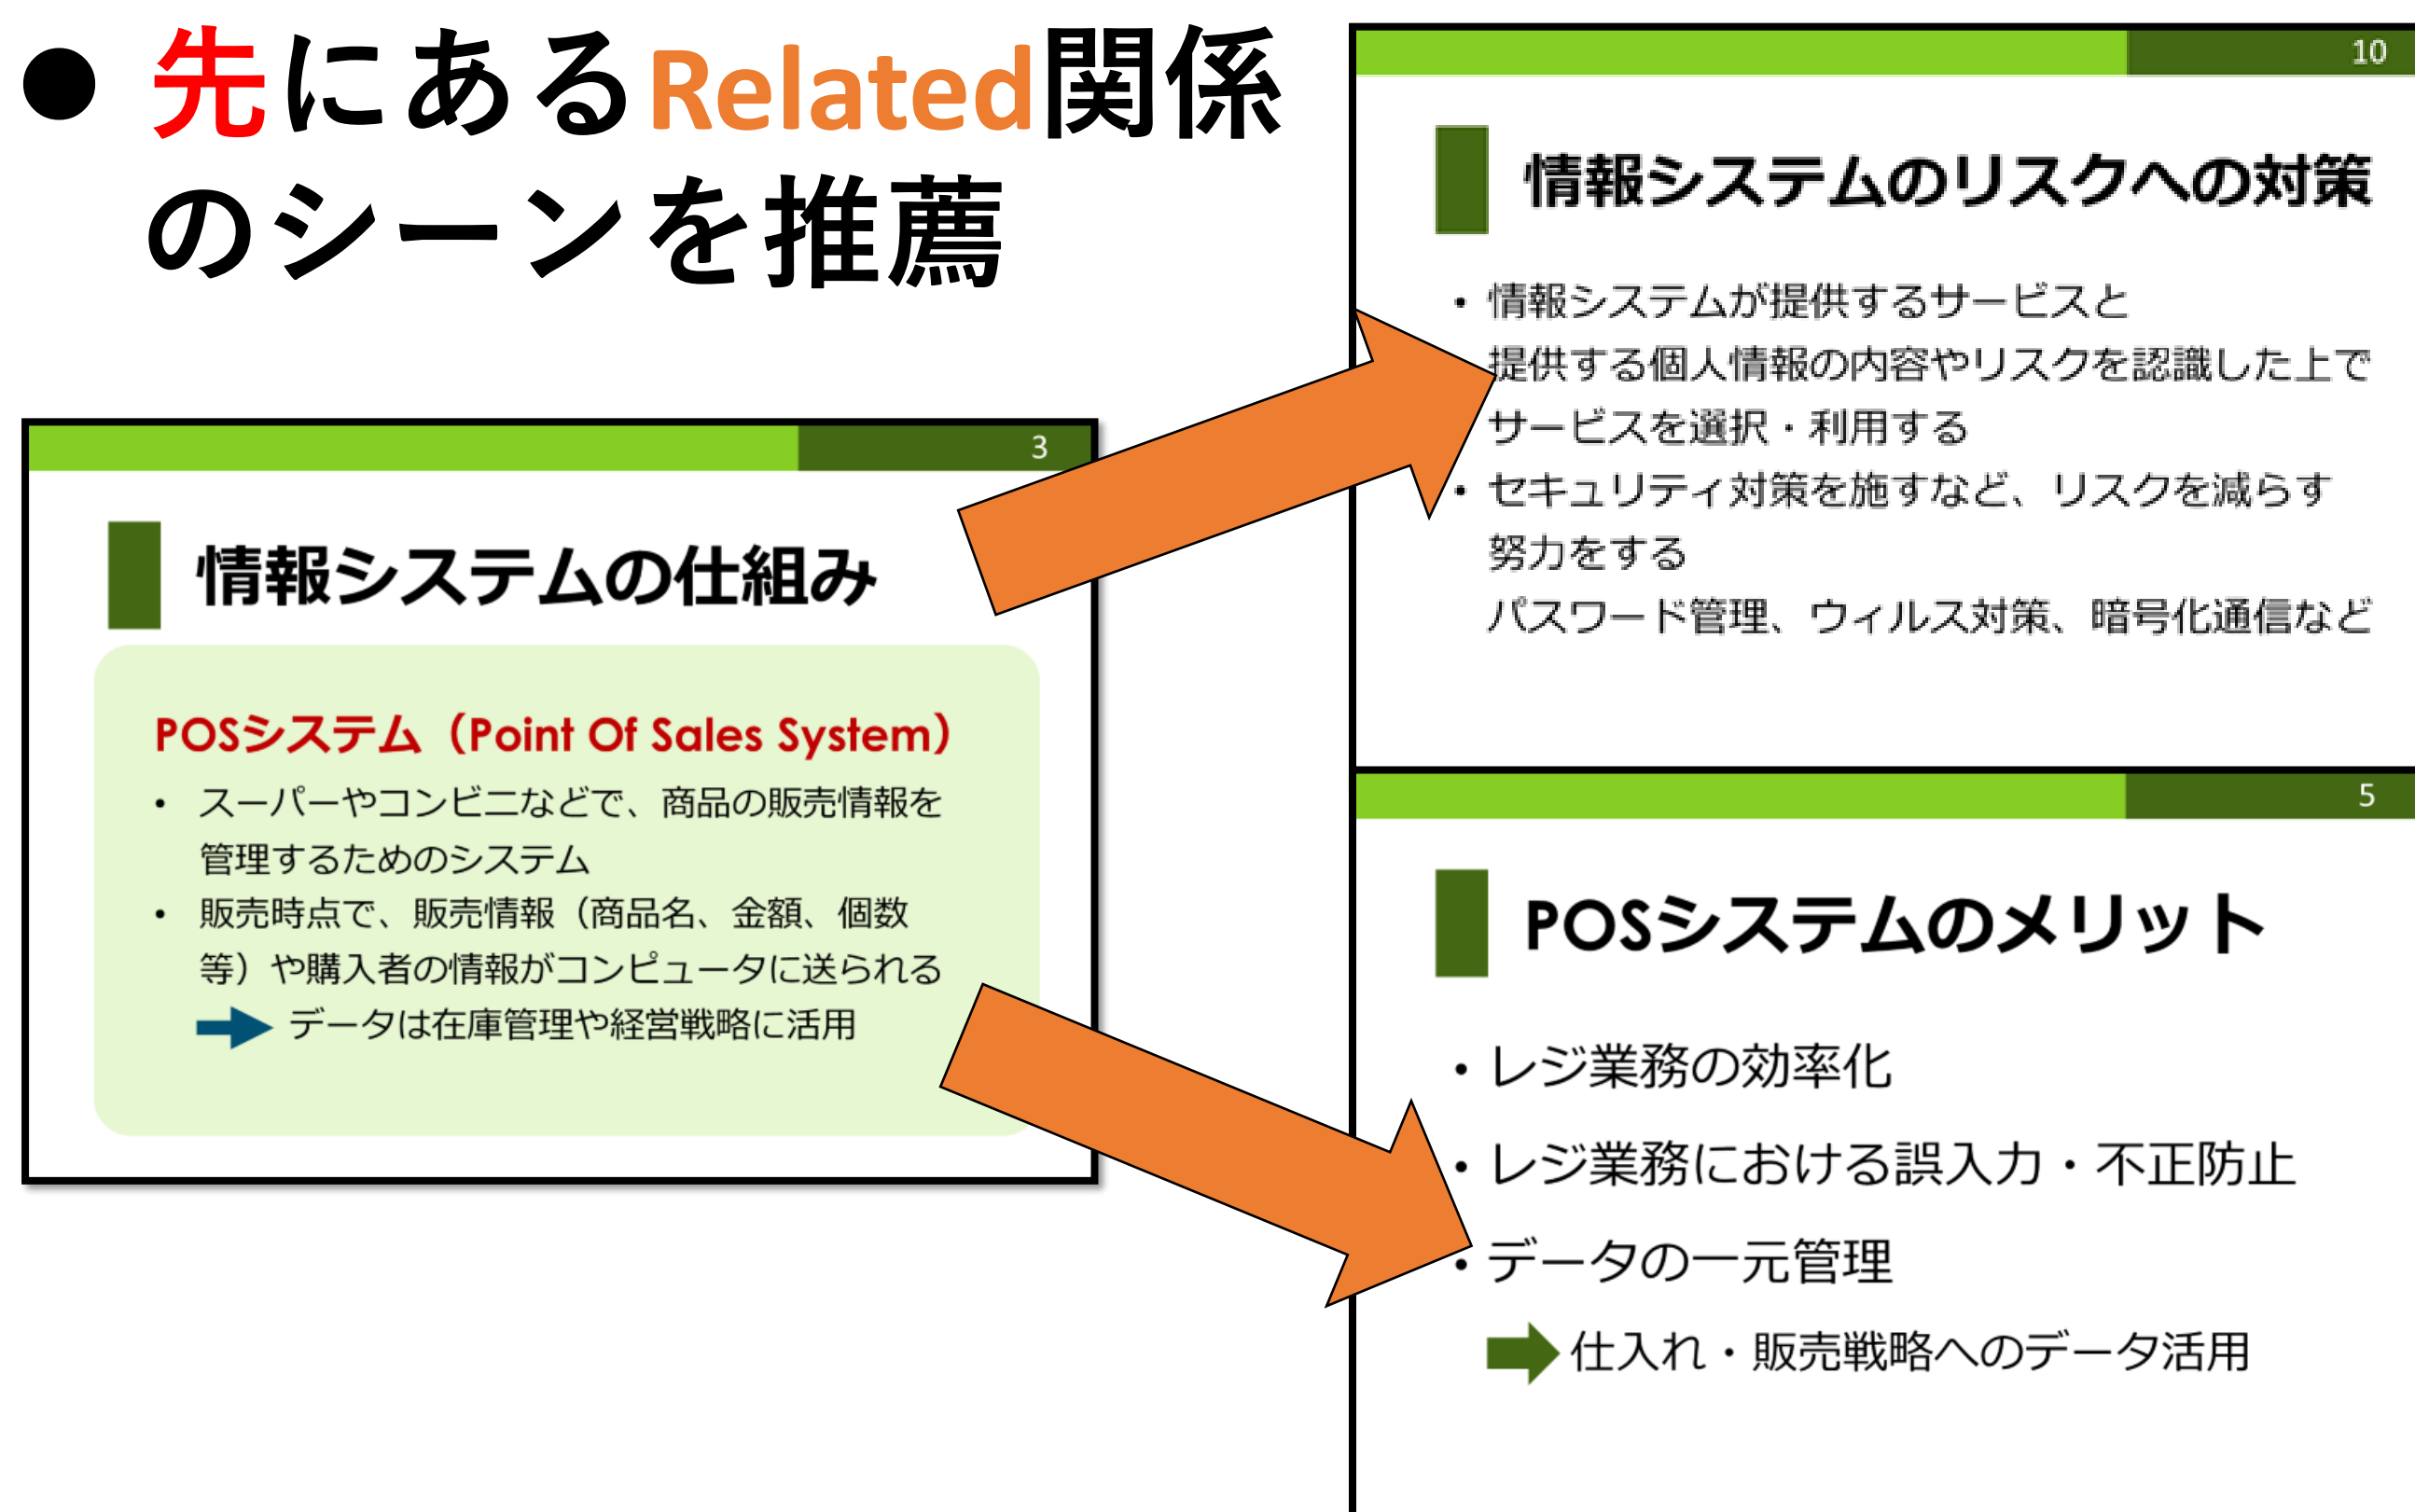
● 先にあるRelated関係のシーンを推薦

3

情報システムの仕組み

POSシステム（Point Of Sales System）

• スーパーやコンビニなどで、商品の販売情報を管理するためのシステム

• 販売時点で、販売情報（商品名、金額、個数等）や購入者の情報がコンピュータに送られる

データは在庫管理や経営戦略に活用

10

情報システムのリスクへの対策

• 情報システムが提供するサービスと提供する個人情報の内容やリスクを認識した上でサービスを選択・利用する

• セキュリティ対策を施すなど、リスクを減らす努力をする

パスワード管理、ウィルス対策、暗号化通信など

5

POSシステムのメリット

• レジ業務の効率化

• レジ業務における誤入力・不正防止

• データの一元管理

仕入れ・販売戦略へのデータ活用